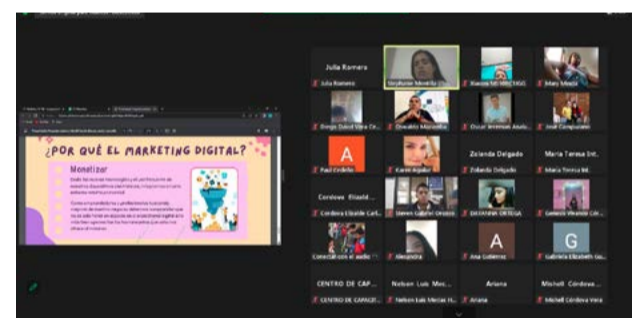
¿POR QUÉ EL MARKETING DIGITAL?

Monetizar

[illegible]

Julia Romero

Julia Romero

Stephanie Morella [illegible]

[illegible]

Mary Meza

Diego David Vera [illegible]

Osvaldo Marcelo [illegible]

Oscar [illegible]

Joel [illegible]

A

Paul Cedeño

Karen Aguilar

Zolanda Delgado

Zolanda Delgado

Maria Teresa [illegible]

Maria Teresa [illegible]

Cordova Elizabeth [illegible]

Cordova Elizabeth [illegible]

Steven Gabriel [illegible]

DAYANNA ORTEGA

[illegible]

Conectarse al audio

Alexandra

A

Ana Gutierrez

G

Gabriela Elizabeth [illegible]

CENTRO DE CAP...

CENTRO DE CAPACI...

Nelson Luis Mec...

Nelson Luis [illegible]

Ariana

Ariana

Michell Córdova...

Michell Córdova Vera